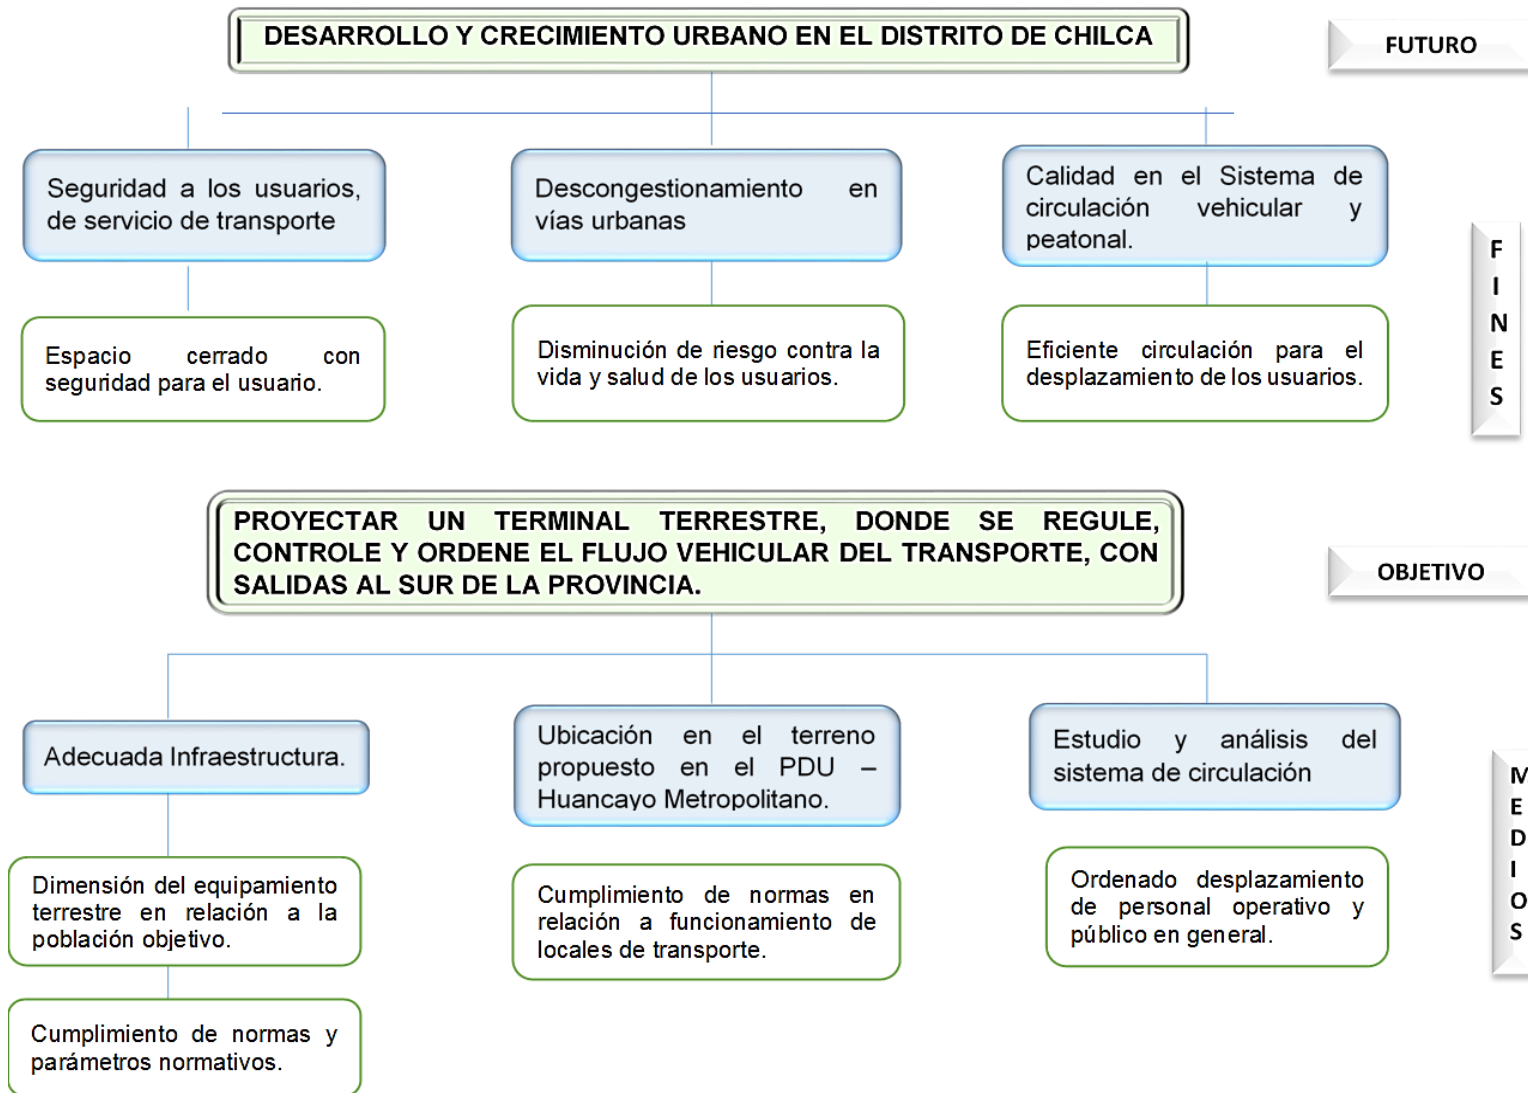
DESARROLLO Y CRECIMIENTO URBANO EN EL DISTRITO DE CHILCA

FUTURO

Seguridad a los usuarios, de servicio de transporte

Descongestionamiento en vías urbanas

Calidad en el Sistema de circulación vehicular y peatonal.

FINES

Espacio cerrado con seguridad para el usuario.

Disminución de riesgo contra la vida y salud de los usuarios.

Eficiente circulación para el desplazamiento de los usuarios.

PROYECTAR UN TERMINAL TERRESTRE, DONDE SE REGULE, CONTROLE Y ORDENE EL FLUJO VEHICULAR DEL TRANSPORTE, CON SALIDAS AL SUR DE LA PROVINCIA.

OBJETIVO

Adecuada Infraestructura.

Ubicación en el terreno propuesto en el PDU – Huancayo Metropolitano.

Estudio y análisis del sistema de circulación

MEDIOS

Dimensión del equipamiento terrestre en relación a la población objetivo.

Cumplimiento de normas en relación a funcionamiento de locales de transporte.

Ordenado desplazamiento de personal operativo y público en general.

Cumplimiento de normas y parámetros normativos.